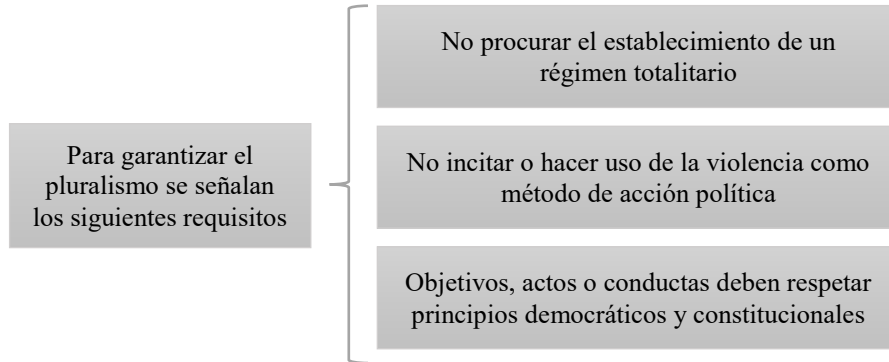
Para garantizar el pluralismo se señalan los siguientes requisitos

No procurar el establecimiento de un régimen totalitario

No incitar o hacer uso de la violencia como método de acción política

Objetivos, actos o conductas deben respetar principios democráticos y constitucionales